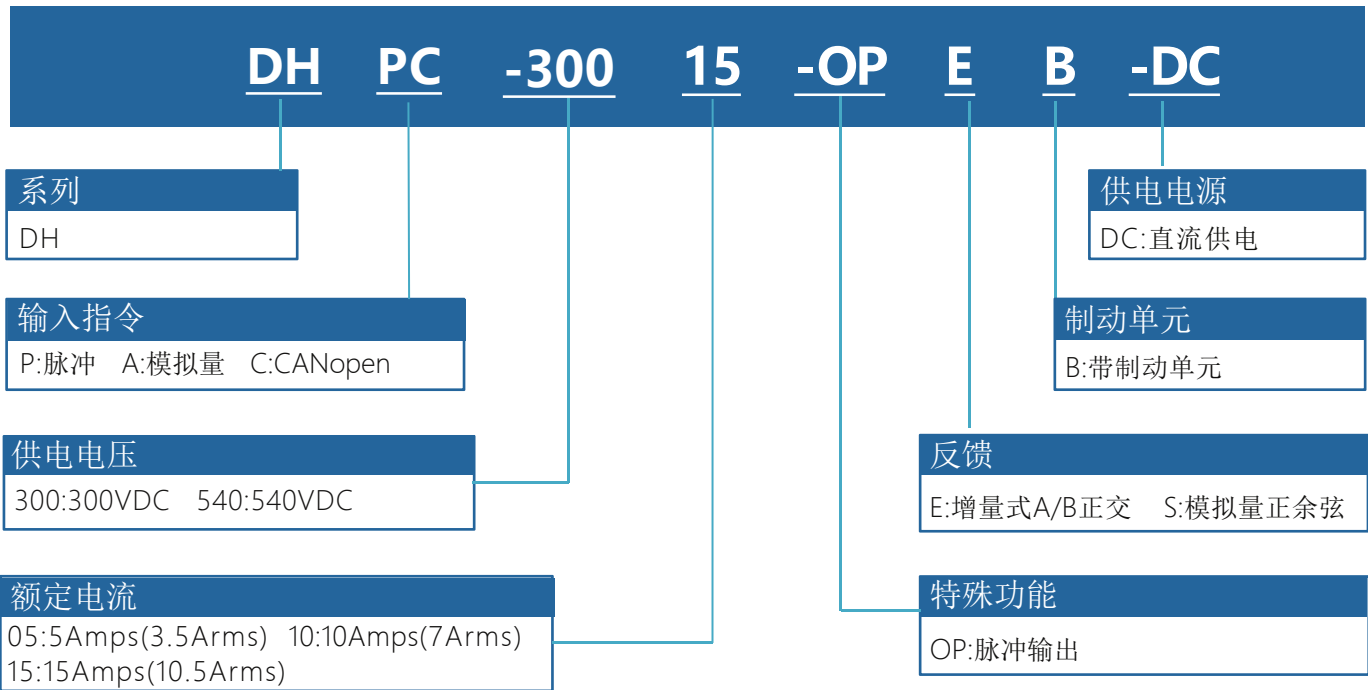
DH PC -300 15 -OP E B -DC

系列
DH

输入指令
P:脉冲 A:模拟量 C:CANopen

供电电压
300:300VDC 540:540VDC

额定电流
05:5Amps(3.5Arms) 10:10Amps(7Arms)
15:15Amps(10.5Arms)

供电电源
DC:直流供电

制动单元
B:带制动单元

反馈
E:增量式A/B正交 S:模拟量正余弦

特殊功能
OP:脉冲输出